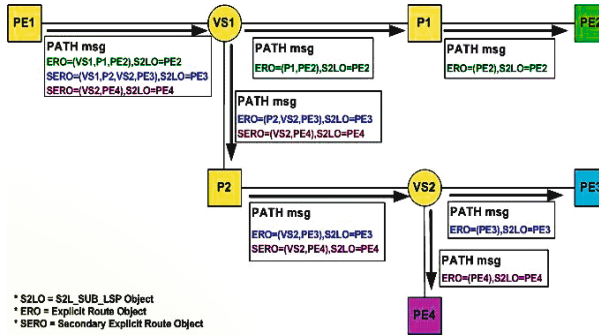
PE1

VS1

P1

PE2

PATH msg
ERO=(VS1,P1,PE2),S2LO=PE2
SERO=(VS1,P2,VS2,PE3),S2LO=PE3
SERO=(VS2,PE4),S2LO=PE4

PATH msg
ERO=(P1,PE2),S2LO=PE2

PATH msg
ERO=(PE2),S2LO=PE2

PATH msg
ERO=(P2,VS2,PE3),S2LO=PE3
SERO=(VS2,PE4),S2LO=PE4

P2

VS2

PE3

PATH msg
ERO=(VS2,PE3),S2LO=PE3
SERO=(VS2,PE4),S2LO=PE4

PATH msg
ERO=(PE3),S2LO=PE3

PATH msg
ERO=(PE4),S2LO=PE4

PE4

* S2LO = S2L_SUB_LSP Object
* ERO = Explicit Route Object
* SERO = Secondary Explicit Route Object